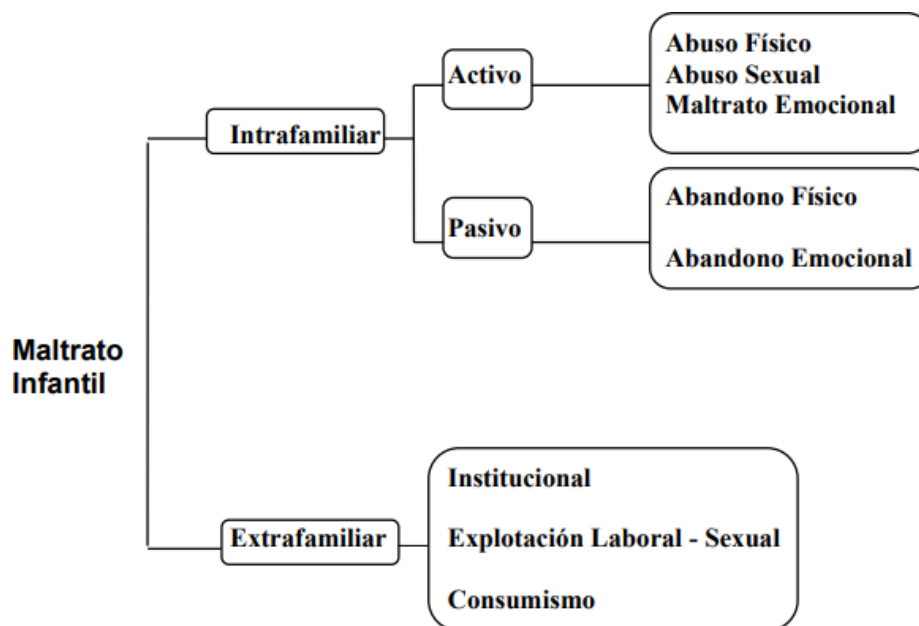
Maltrato Infantil

Intrafamiliar

Activo

Abuso Físico
Abuso Sexual
Maltrato Emocional

Pasivo

Abandono Físico

Abandono Emocional

Extrafamiliar

Institucional

Explotación Laboral - Sexual

Consumismo